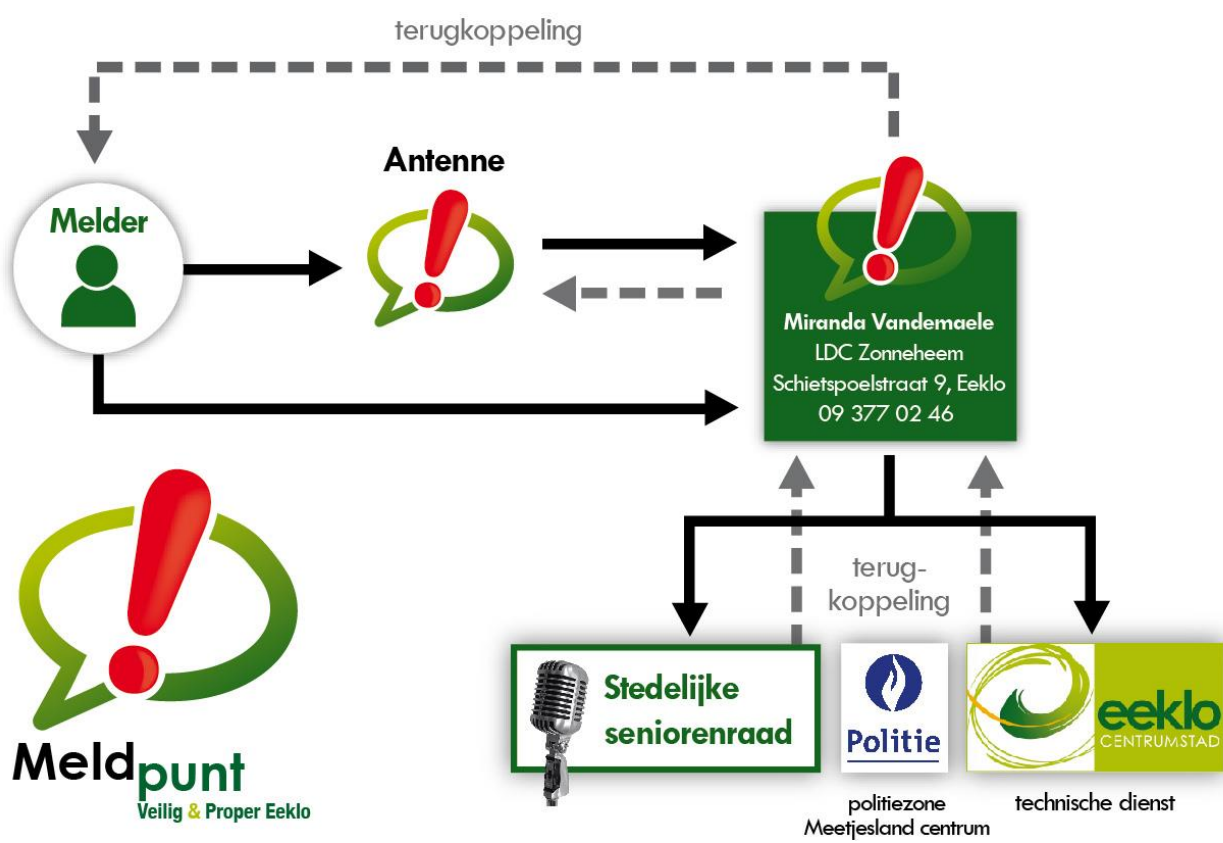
terugkoppeling

Antenne

Melder

Miranda Vandemaele
LDC Zonneheem
Schietspoelstraat 9, Eeklo
09 377 02 46

terugkoppeling

Stedelijke seniorenraad

Politie

politiezone Meetjesland centrum

eeklo
CENTRUMSTAD

technische dienst

Meldpunt
Veilig & Proper Eeklo